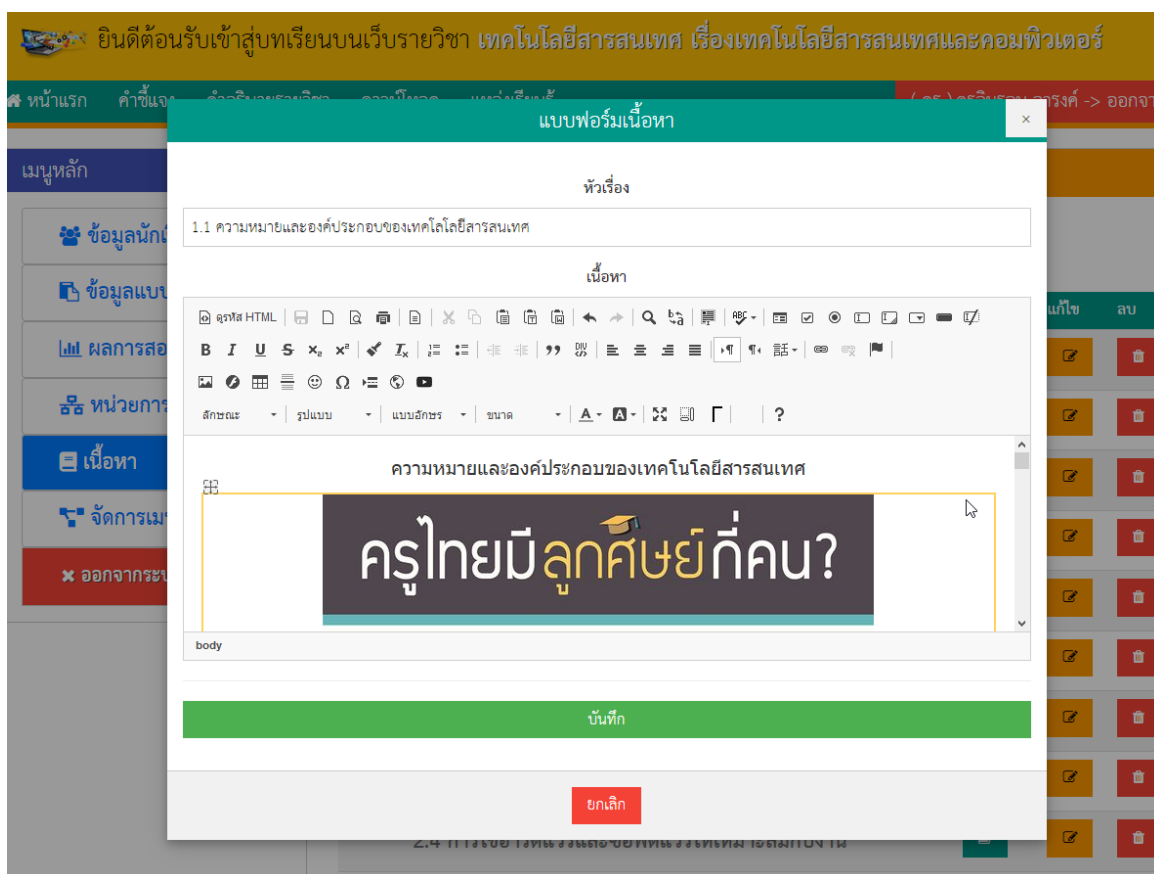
ยินดีต้อนรับเข้าสู่บทเรียนบนเว็บรายวิชา เทคโนโลยีสารสนเทศ เรื่องเทคโนโลยีสารสนเทศและคอมพิวเตอร์

หน้าแรก คำชี้แจง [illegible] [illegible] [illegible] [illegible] -> ออกจา

เมนูหลัก

ข้อมูลนัก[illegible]

ข้อมูลแบบ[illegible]

ผลการสอ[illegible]

หน่วยการ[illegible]

เนื้อหา

จัดการเม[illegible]

ออกจากระ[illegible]

แก้ไข ลบ

แบบฟอร์มเนื้อหา ×

หัวเรื่อง

1.1 ความหมายและองค์ประกอบของเทคโนโลยีสารสนเทศ

เนื้อหา

ดูรหัส HTML

ลักษณะ รูปแบบ แบบอักษร ขนาด ?

ความหมายและองค์ประกอบของเทคโนโลยีสารสนเทศ

ครูไทยมีลูกศิษย์กี่คน?

body

บันทึก

ยกเลิก

2.4 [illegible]